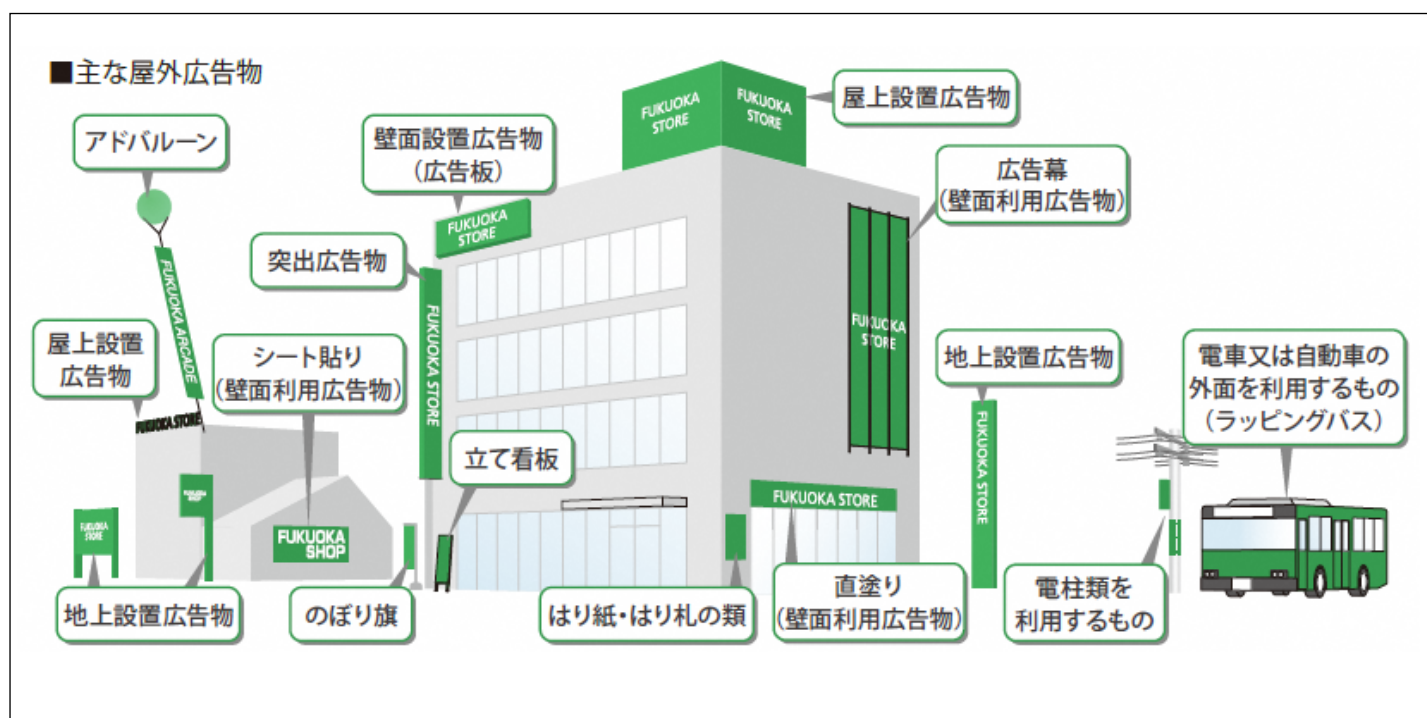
■主な屋外広告物

アドバルーン

FUKUOKA ARCADE

壁面設置広告物
（広告板）

FUKUOKA STORE

FUKUOKA STORE

FUKUOKA STORE

屋上設置広告物

広告幕
（壁面利用広告物）

突出広告物

FUKUOKA STORE

FUKUOKA STORE

屋上設置
広告物

FUKUOKA STORE

シート貼り
（壁面利用広告物）

地上設置広告物

FUKUOKA STORE

電車又は自動車の
外面を利用するもの
（ラッピングバス）

立て看板

FUKUOKA STORE

FUKUOKA STORE

FUKUOKA SHOP

FUKUOKA STORE

FUKUOKA SHOP

地上設置広告物

のぼり旗

はり紙・はり札の類

直塗り
（壁面利用広告物）

電柱類を
利用するもの